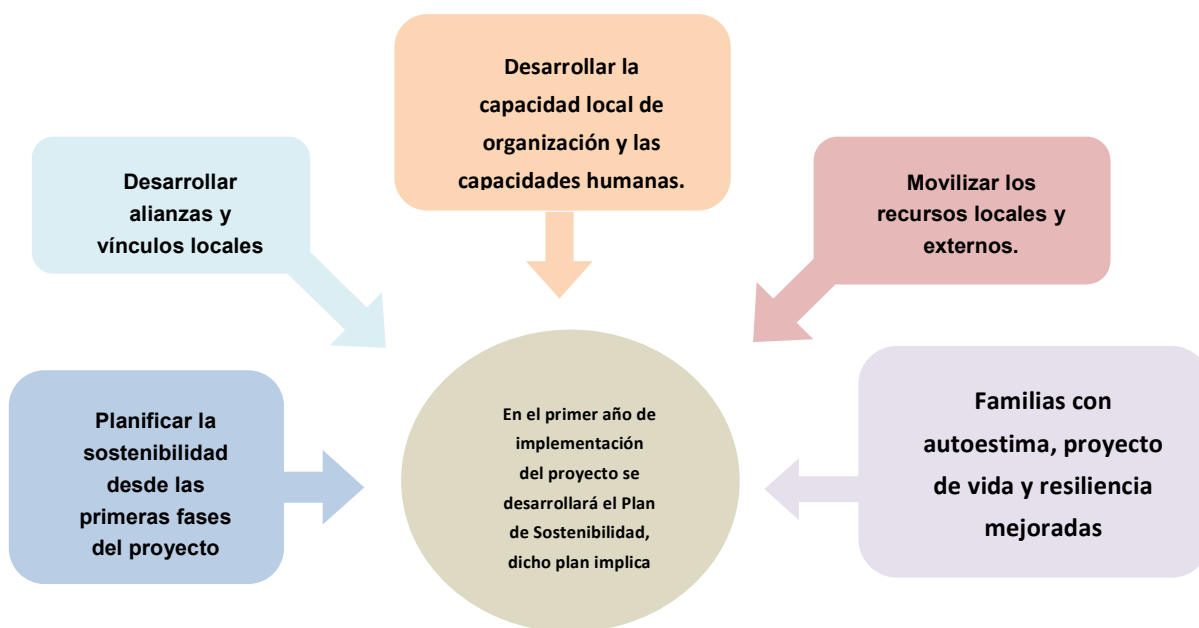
Desarrollar la capacidad local de organización y las capacidades humanas.

Desarrollar alianzas y vínculos locales

Movilizar los recursos locales y externos.

Planificar la sostenibilidad desde las primeras fases del proyecto

En el primer año de implementación del proyecto se desarrollará el Plan de Sostenibilidad, dicho plan implica

Familias con autoestima, proyecto de vida y resiliencia mejoradas